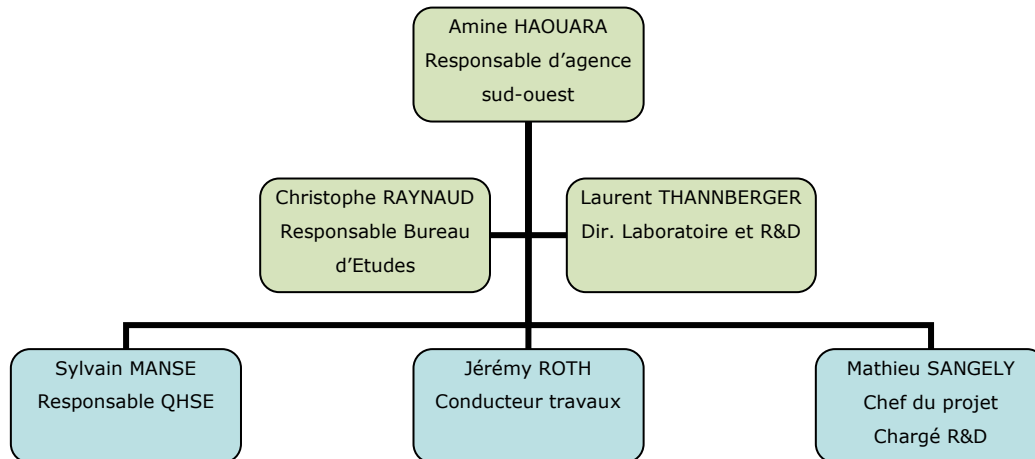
Amine HAOUARA
Responsable d'agence
sud-ouest

Christophe RAYNAUD
Responsable Bureau
d'Etudes

Laurent THANNBERGER
Dir. Laboratoire et R&D

Sylvain MANSE
Responsable QHSE

Jérémy ROTH
Conducteur travaux

Mathieu SANGELY
Chef du projet
Chargé R&D